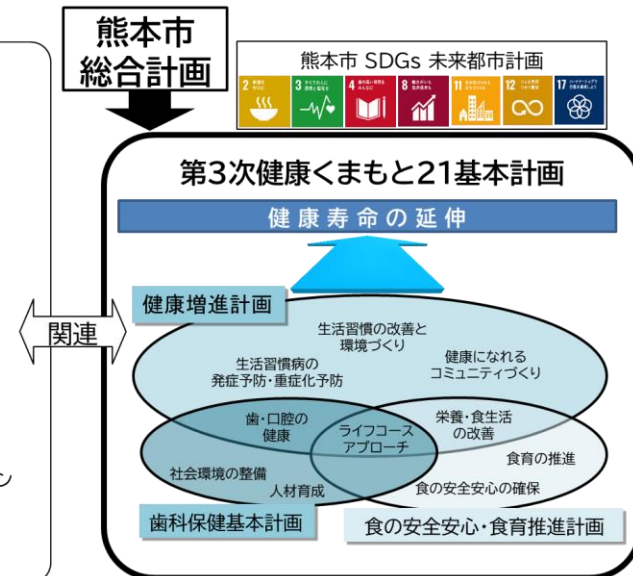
熊本市
総合計画

熊本市 SDGs 未来都市計画

2 飢餓をゼロに
3 すべての人に健康と福祉を
4 質の高い教育をみんなに
8 働きがいも経済成長も
11 住み続けられるまちづくりを
12 つくる責任つかう責任
17 パートナーシップで目標を達成しよう

第3次健康くまもと21基本計画

健康寿命の延伸

関連

健康増進計画

生活習慣の改善と環境づくり

生活習慣病の発症予防・重症化予防

健康になれるコミュニティづくり

歯・口腔の健康

ライフコースアプローチ

栄養・食生活の改善

社会環境の整備

人材育成

食育の推進

食の安全安心の確保

歯科保健基本計画

食の安全安心・食育推進計画